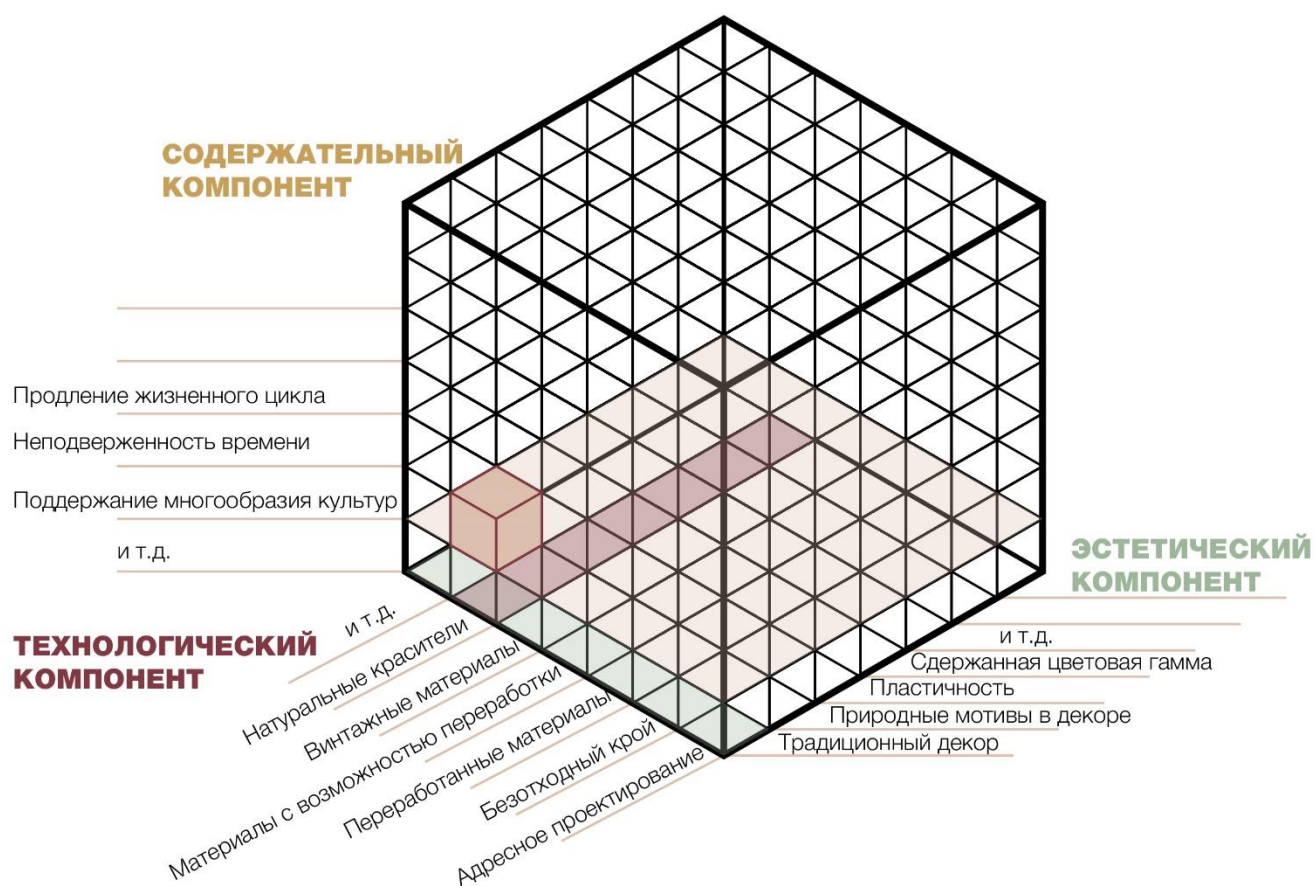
СОДЕРЖАТЕЛЬНЫЙ КОМПОНЕНТ

Продление жизненного цикла

Неподверженность времени

Поддержание многообразия культур

и т.д.

ЭСТЕТИЧЕСКИЙ КОМПОНЕНТ

и т.д.

Сдержанная цветовая гамма

Пластичность

Природные мотивы в декоре

Традиционный декор

ТЕХНОЛОГИЧЕСКИЙ КОМПОНЕНТ

и т.д.

Натуральные красители

Винтажные материалы

Материалы с возможностью переработки

Переработанные материалы

Безотходный крой

Адресное проектирование